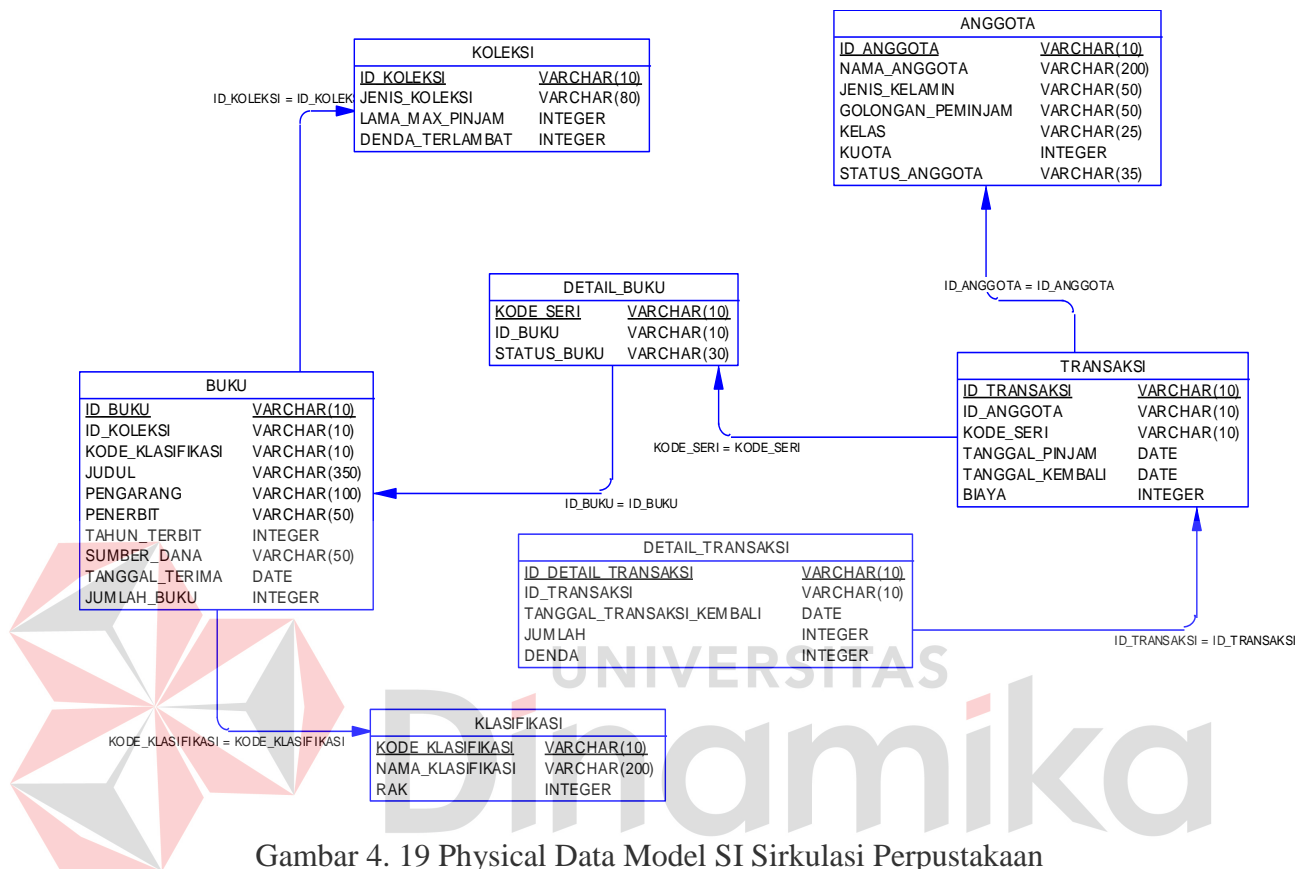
KOLEKSI

| ID_KOLEKSI | VARCHAR(10) |
|---|---|
| JENIS_KOLEKSI | VARCHAR(80) |
| LAMA_MAX_PINJAM | INTEGER |
| DENDA_TERLAMBAT | INTEGER |

ID_KOLEKSI = ID_KOLEKSI

ANGGOTA

| ID_ANGGOTA | VARCHAR(10) |
|---|---|
| NAMA_ANGGOTA | VARCHAR(200) |
| JENIS_KELAMIN | VARCHAR(50) |
| GOLONGAN_PEMINJAM | VARCHAR(50) |
| KELAS | VARCHAR(25) |
| KUOTA | INTEGER |
| STATUS_ANGGOTA | VARCHAR(35) |

ID_ANGGOTA = ID_ANGGOTA

DETAIL_BUKU

| KODE_SERI | VARCHAR(10) |
|---|---|
| ID_BUKU | VARCHAR(10) |
| STATUS_BUKU | VARCHAR(30) |

BUKU

| ID_BUKU | VARCHAR(10) |
|---|---|
| ID_KOLEKSI | VARCHAR(10) |
| KODE_KLASIFIKASI | VARCHAR(10) |
| JUDUL | VARCHAR(350) |
| PENGARANG | VARCHAR(100) |
| PENERBIT | VARCHAR(50) |
| TAHUN_TERBIT | INTEGER |
| SUMBER_DANA | VARCHAR(50) |
| TANGGAL_TERIMA | DATE |
| JUMLAH_BUKU | INTEGER |

TRANSAKSI

| ID_TRANSAKSI | VARCHAR(10) |
|---|---|
| ID_ANGGOTA | VARCHAR(10) |
| KODE_SERI | VARCHAR(10) |
| TANGGAL_PINJAM | DATE |
| TANGGAL_KEMBALI | DATE |
| BIAYA | INTEGER |

KODE_SERI = KODE_SERI

ID_BUKU = ID_BUKU

DETAIL_TRANSAKSI

| ID_DETAIL_TRANSAKSI | VARCHAR(10) |
|---|---|
| ID_TRANSAKSI | VARCHAR(10) |
| TANGGAL_TRANSAKSI_KEMBALI | DATE |
| JUMLAH | INTEGER |
| DENDA | INTEGER |

ID_TRANSAKSI = ID_TRANSAKSI

UNIVERSITAS

KLASIFIKASI

| KODE_KLASIFIKASI | VARCHAR(10) |
|---|---|
| NAMA_KLASIFIKASI | VARCHAR(200) |
| RAK | INTEGER |

KODE_KLASIFIKASI = KODE_KLASIFIKASI

Dinamika

Gambar 4. 19 Physical Data Model SI Sirkulasi Perpustakaan